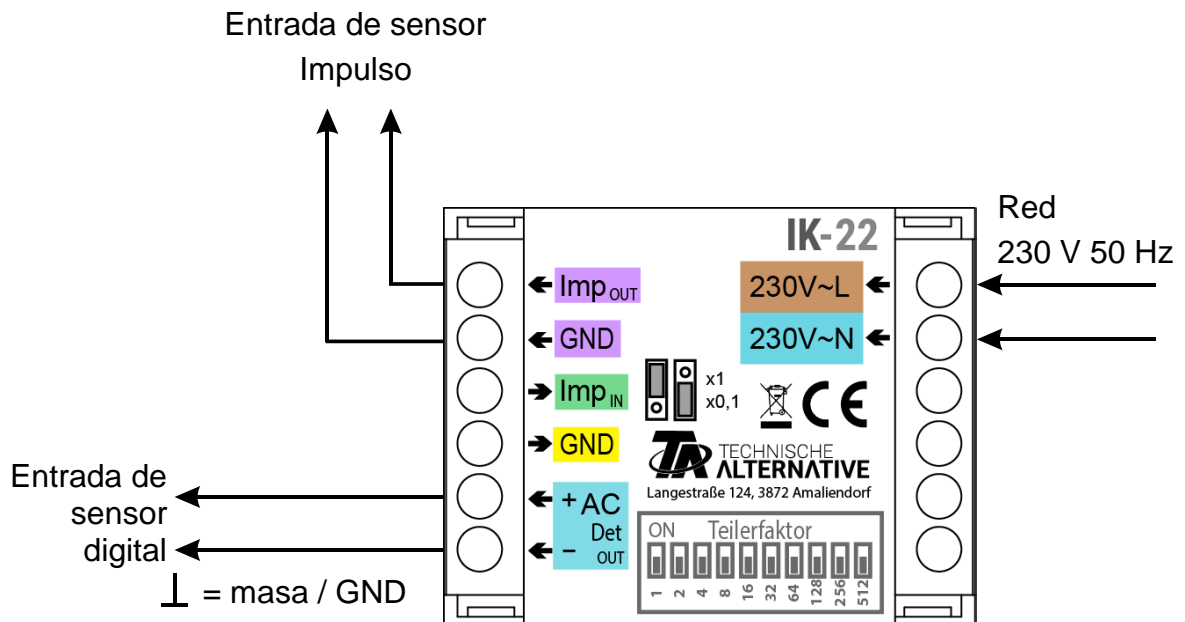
Entrada de sensor
Impulso

Red
230 V 50 Hz

IK-22

$Imp_{OUT}$
GND
$Imp_{IN}$
GND
+ AC
Det
– OUT

230V~L
230V~N

x1
x0,1

CE

TA TECHNISCHE ALTERNATIVE
Langestraße 124, 3872 Amaliendorf

ON Teilerfaktor
1 2 4 8 16 32 64 128 256 512

Entrada de sensor digital

⊥ = masa / GND